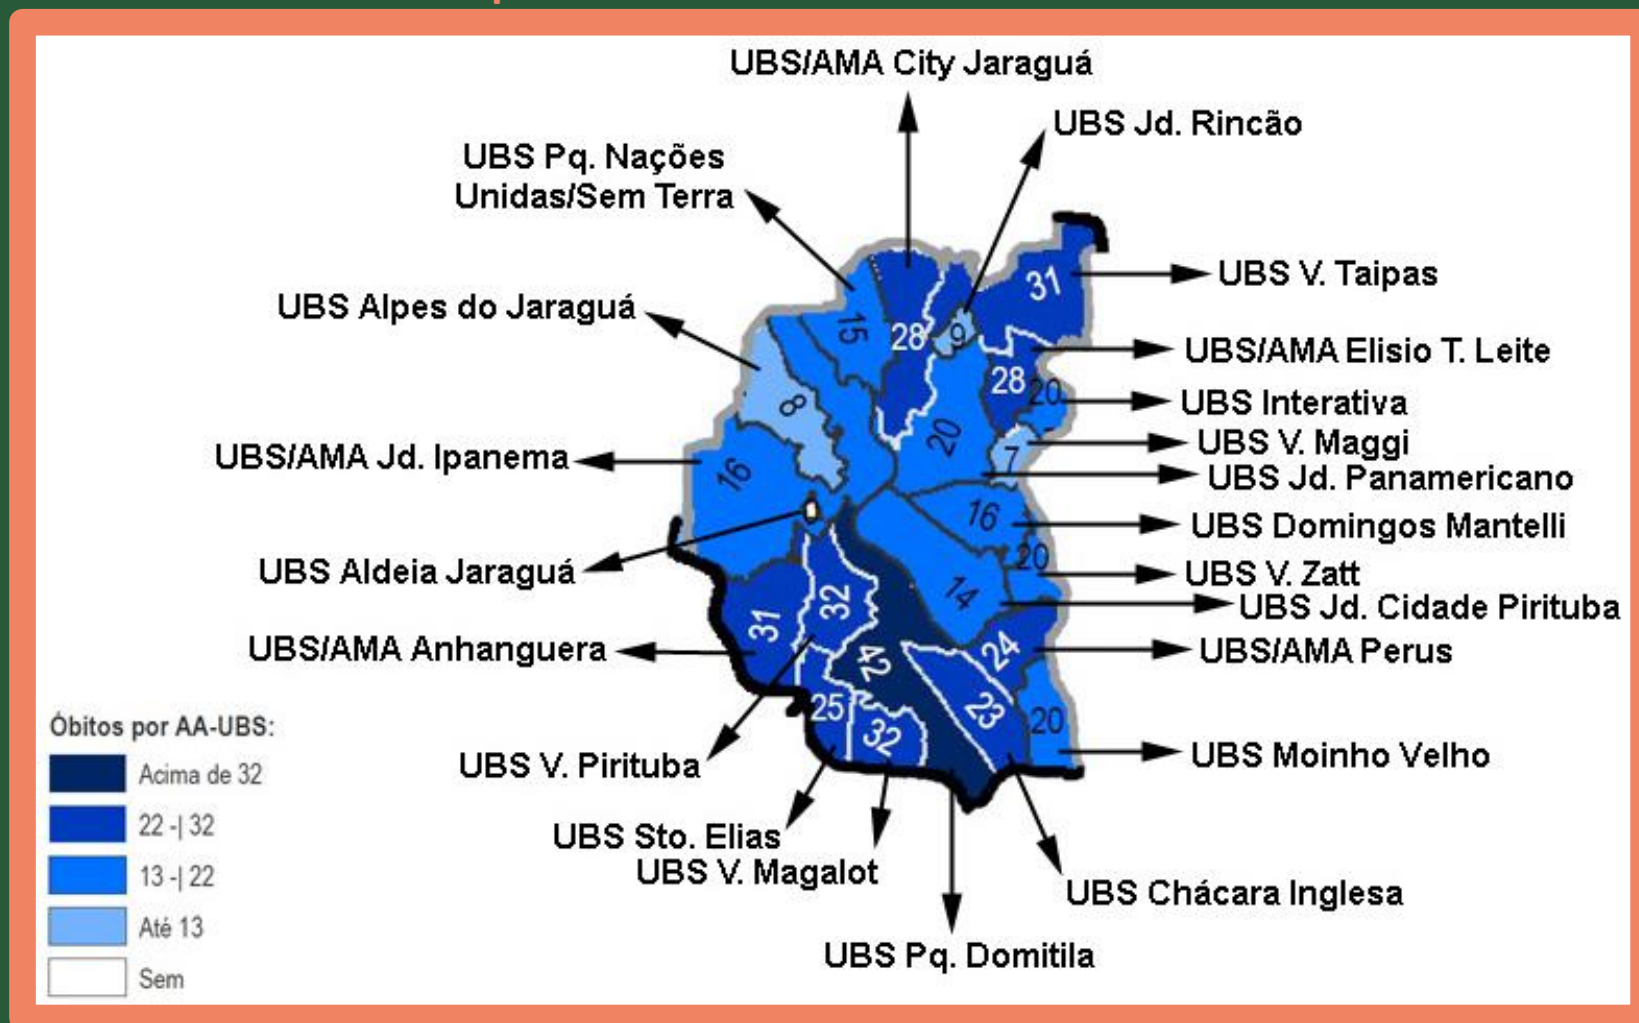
UBS/AMA City Jaraguá

UBS Jd. Rincão

UBS Pq. Nações Unidas/Sem Terra

UBS V. Taipas

UBS Alpes do Jaraguá

UBS/AMA Elisio T. Leite

UBS Interativa

UBS V. Maggi

UBS/AMA Jd. Ipanema

UBS Jd. Panamericano

UBS Domingos Mantelli

UBS Aldeia Jaraguá

UBS V. Zatt

UBS Jd. Cidade Pirituba

UBS/AMA Anhanguera

UBS/AMA Perus

UBS V. Pirituba

UBS Moinho Velho

UBS Sto. Elias

UBS V. Magalot

UBS Chácara Inglesa

UBS Pq. Domitila

31 15 28 9 28 20 8 20 7 16 16 20 14 32 31 24 42 25 23 32 20

Óbitos por AA-UBS:

Acima de 32

22 -| 32

13 -| 22

Até 13

Sem